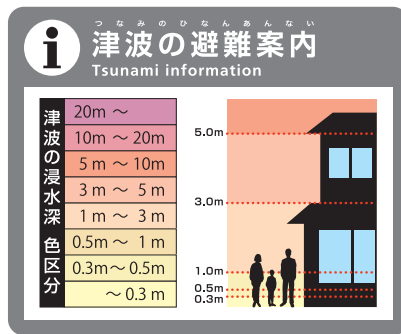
i つなみのひなんあんない
津波の避難案内
Tsunami information

津波の浸水深色区分

| |
|---|
| 20m ～ |
| 10m ～ 20m |
| 5 m ～ 10m |
| 3 m ～ 5 m |
| 1 m ～ 3 m |
| 0.5m ～ 1 m |
| 0.3m～0.5m |
| ～0.3 m |

5.0m
3.0m
1.0m
0.5m
0.3m